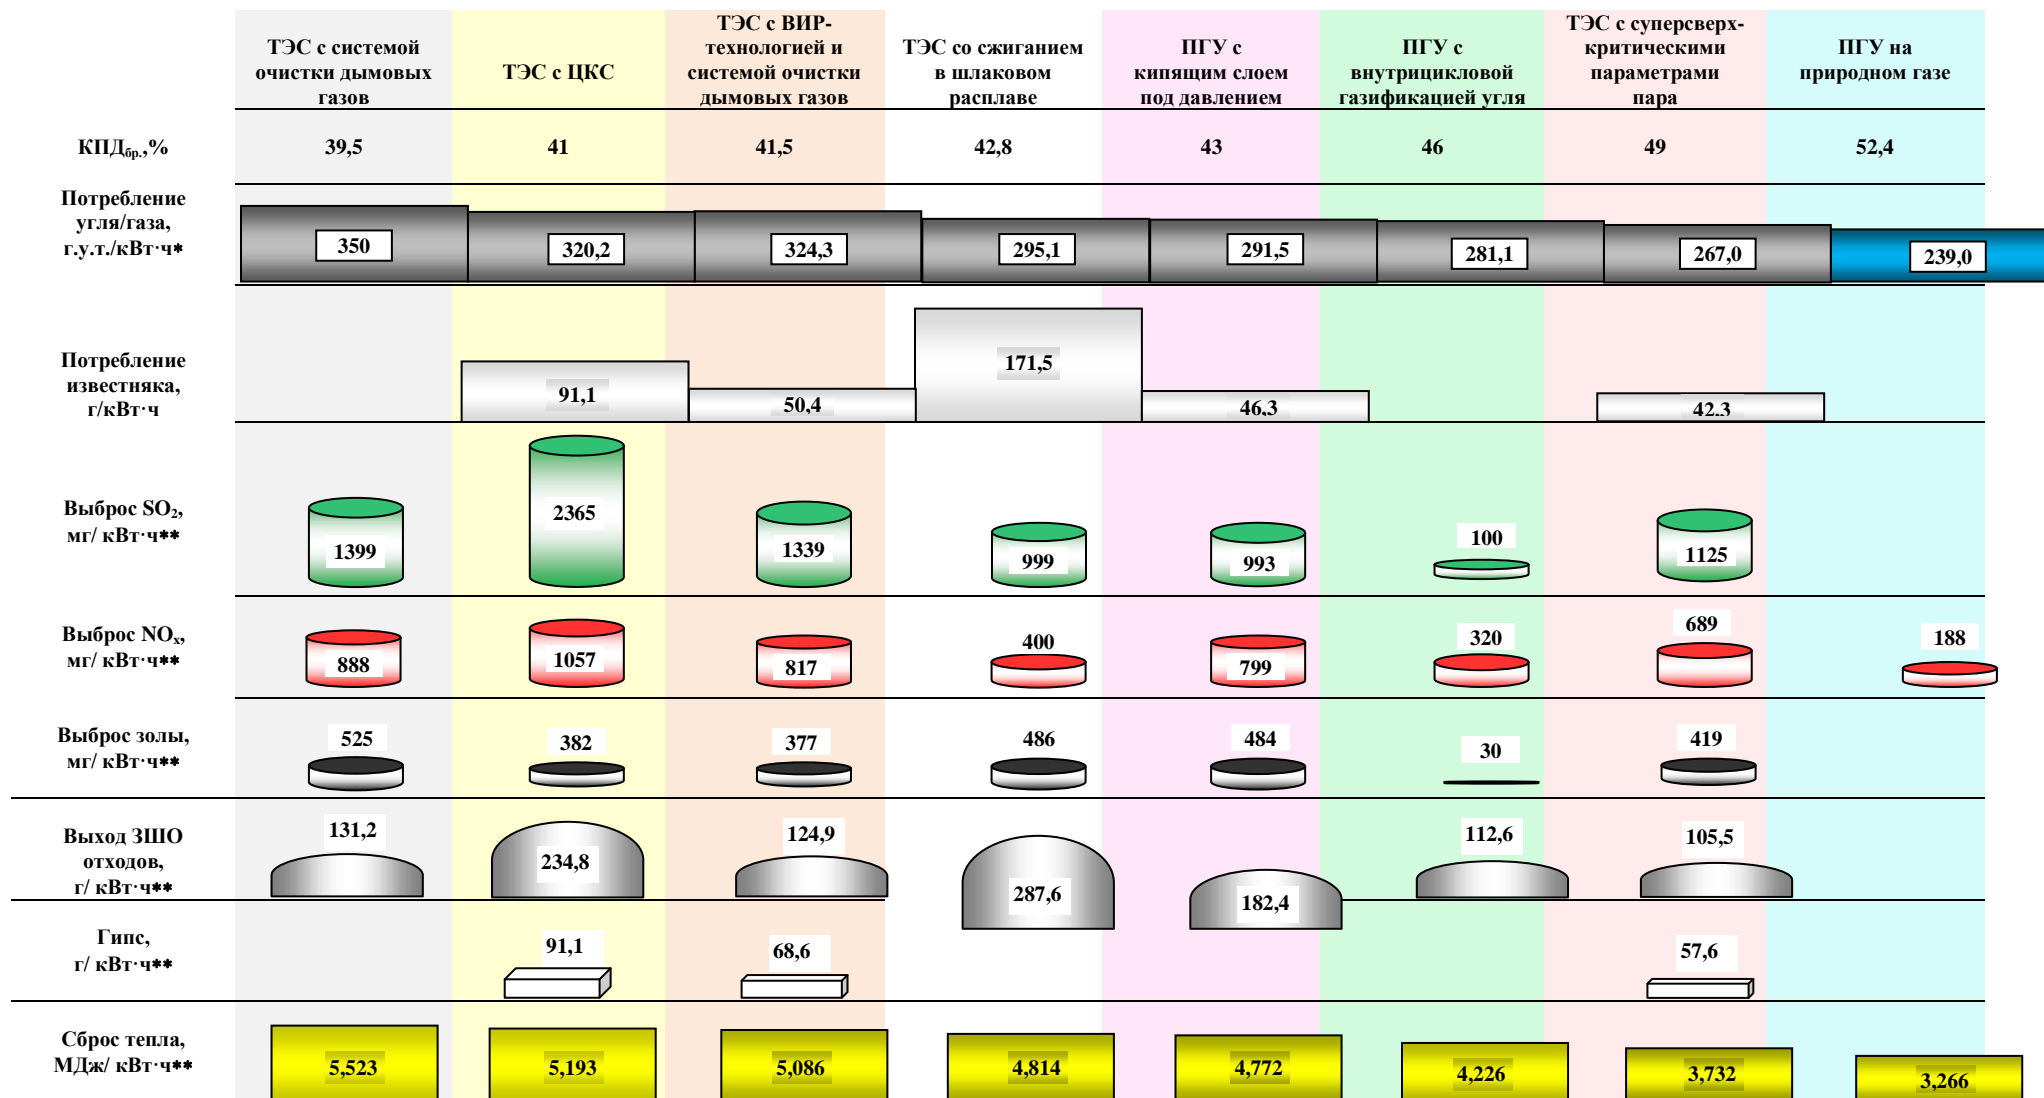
| | ТЭС с системой очистки дымовых газов | ТЭС с ЦКС | ТЭС с ВИР-технологией и системой очистки дымовых газов | ТЭС со сжиганием в шлаковом расплаве | ПГУ с кипящим слоем под давлением | ПГУ с внутрицикловой газификацией угля | ТЭС с суперсверх-критическими параметрами пара | ПГУ на природном газе |
|---|---|---|---|---|---|---|---|---|
| КПД$_{бр.}$,% | 39,5 | 41 | 41,5 | 42,8 | 43 | 46 | 49 | 52,4 |
| Потребление угля/газа, г.у.т./кВт·ч* | 350 | 320,2 | 324,3 | 295,1 | 291,5 | 281,1 | 267,0 | 239,0 |
| Потребление известняка, г/кВт·ч | | 91,1 | 50,4 | 171,5 | 46,3 | | 42,3 | |
| Выброс $SO_2$, мг/ кВт·ч** | 1399 | 2365 | 1339 | 999 | 993 | 100 | 1125 | |
| Выброс $NO_x$, мг/ кВт·ч** | 888 | 1057 | 817 | 400 | 799 | 320 | 689 | 188 |
| Выброс золы, мг/ кВт·ч** | 525 | 382 | 377 | 486 | 484 | 30 | 419 | |
| Выход ЗШО отходов, г/ кВт·ч** | 131,2 | 234,8 | 124,9 | 287,6 | 182,4 | 112,6 | 105,5 | |
| Гипс, г/ кВт·ч** | | 91,1 | 68,6 | | | | 57,6 | |
| Сброс тепла, МДж/ кВт·ч** | 5,523 | 5,193 | 5,086 | 4,814 | 4,772 | 4,226 | 3,732 | 3,266 |